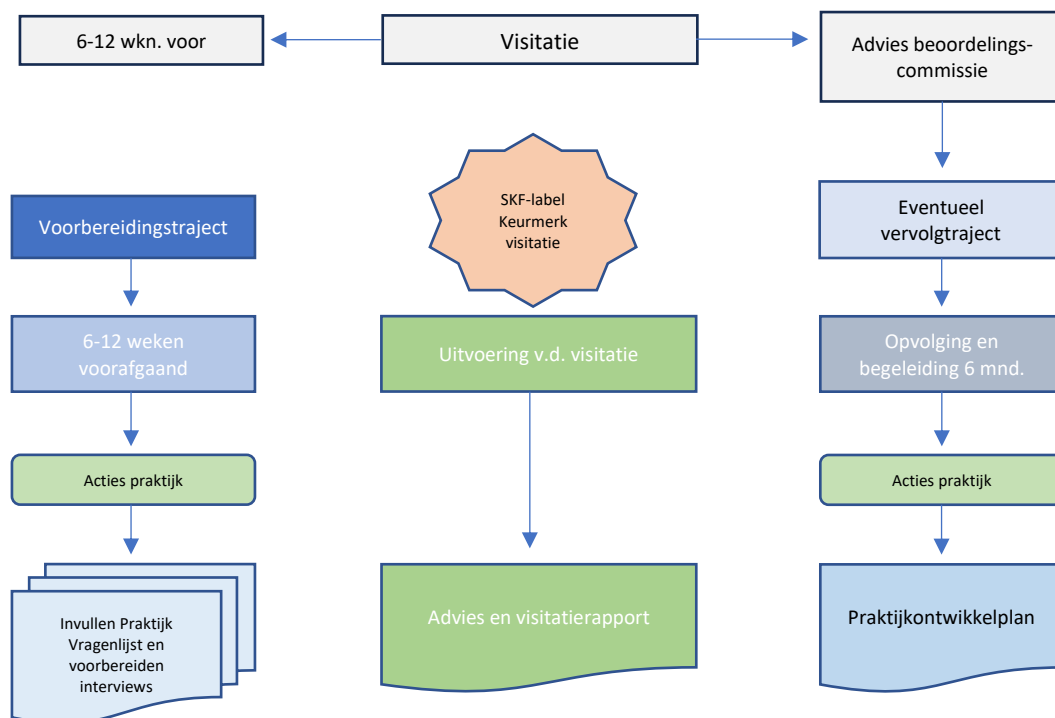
6-12 wkn. voor

Visitatie

Advies beoordelingscommissie

SKF-label Keurmerk visitatie

Voorbereidingstraject

Eventueel vervolgtraject

6-12 weken voorafgaand

Uitvoering v.d. visitatie

Opvolging en begeleiding 6 mnd.

Acties praktijk

Acties praktijk

Invullen Praktijk Vragenlijst en voorbereiden interviews

Advies en visitatierapport

Praktijkontwikkelplan